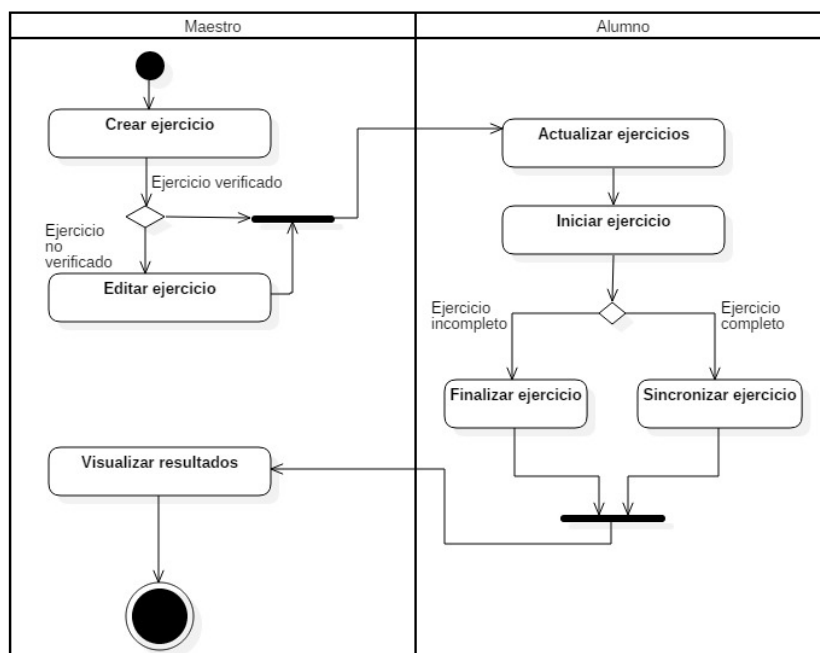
Maestro

Alumno

Crear ejercicio

Ejercicio verificado

Ejercicio no verificado

Editar ejercicio

Actualizar ejercicios

Iniciar ejercicio

Ejercicio incompleto

Ejercicio completo

Finalizar ejercicio

Sincronizar ejercicio

Visualizar resultados